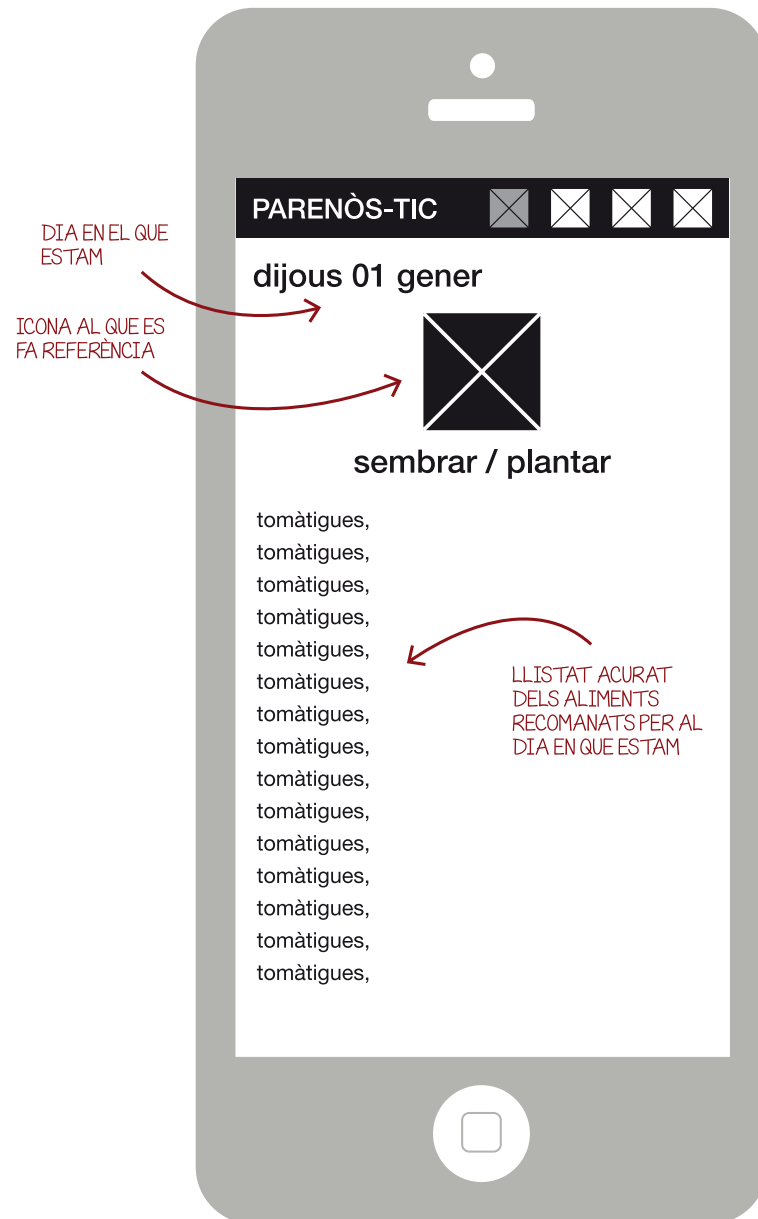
PARENÒS-TIC

DIA EN EL QUE ESTAM

dijous 01 gener

ICONA AL QUE ES FA REFERÈNCIA

sembrar / plantar

tomàtigues,
tomàtigues,
tomàtigues,
tomàtigues,
tomàtigues,
tomàtigues,
tomàtigues,
tomàtigues,
tomàtigues,
tomàtigues,
tomàtigues,
tomàtigues,
tomàtigues,
tomàtigues,
tomàtigues,

LLISTAT ACURAT DELS ALIMENTS RECOMANATS PER AL DIA EN QUE ESTAM